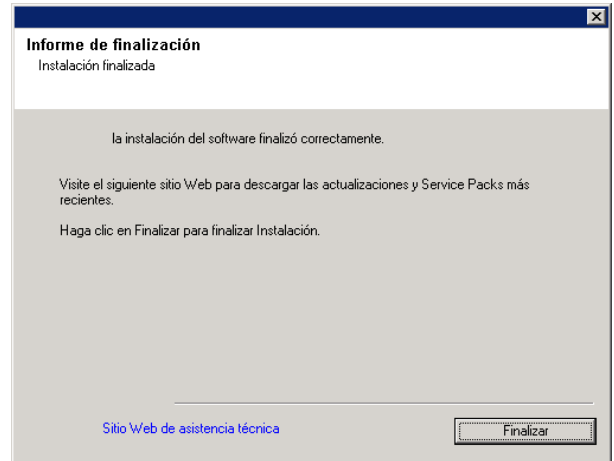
Informe de finalización
Instalación finalizada

la instalación del software finalizó correctamente.

Visite el siguiente sitio Web para descargar las actualizaciones y Service Packs más recientes.

Haga clic en Finalizar para finalizar Instalación.

Sitio Web de asistencia técnica

Finalizar